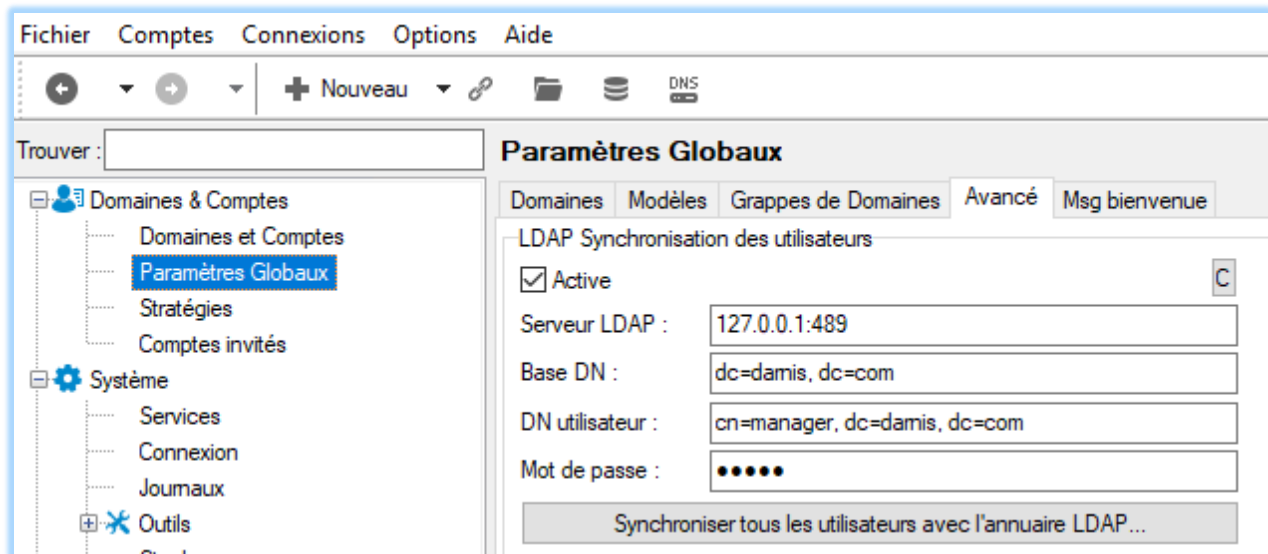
Fichier Comptes Connexions Options Aide

Nouveau

DNS

Trouver :

Paramètres Globaux

Domaines & Comptes
Domaines et Comptes
Paramètres Globaux
Stratégies
Comptes invités
Système
Services
Connexion
Journaux
Outils

Domaines | Modèles | Grappes de Domaines | Avancé | Msg bienvenue

LDAP Synchronisation des utilisateurs

Active

C

Serveur LDAP : 127.0.0.1:489

Base DN : dc=damis, dc=com

DN utilisateur : cn=manager, dc=damis, dc=com

Mot de passe : •••••

Synchroniser tous les utilisateurs avec l'annuaire LDAP...